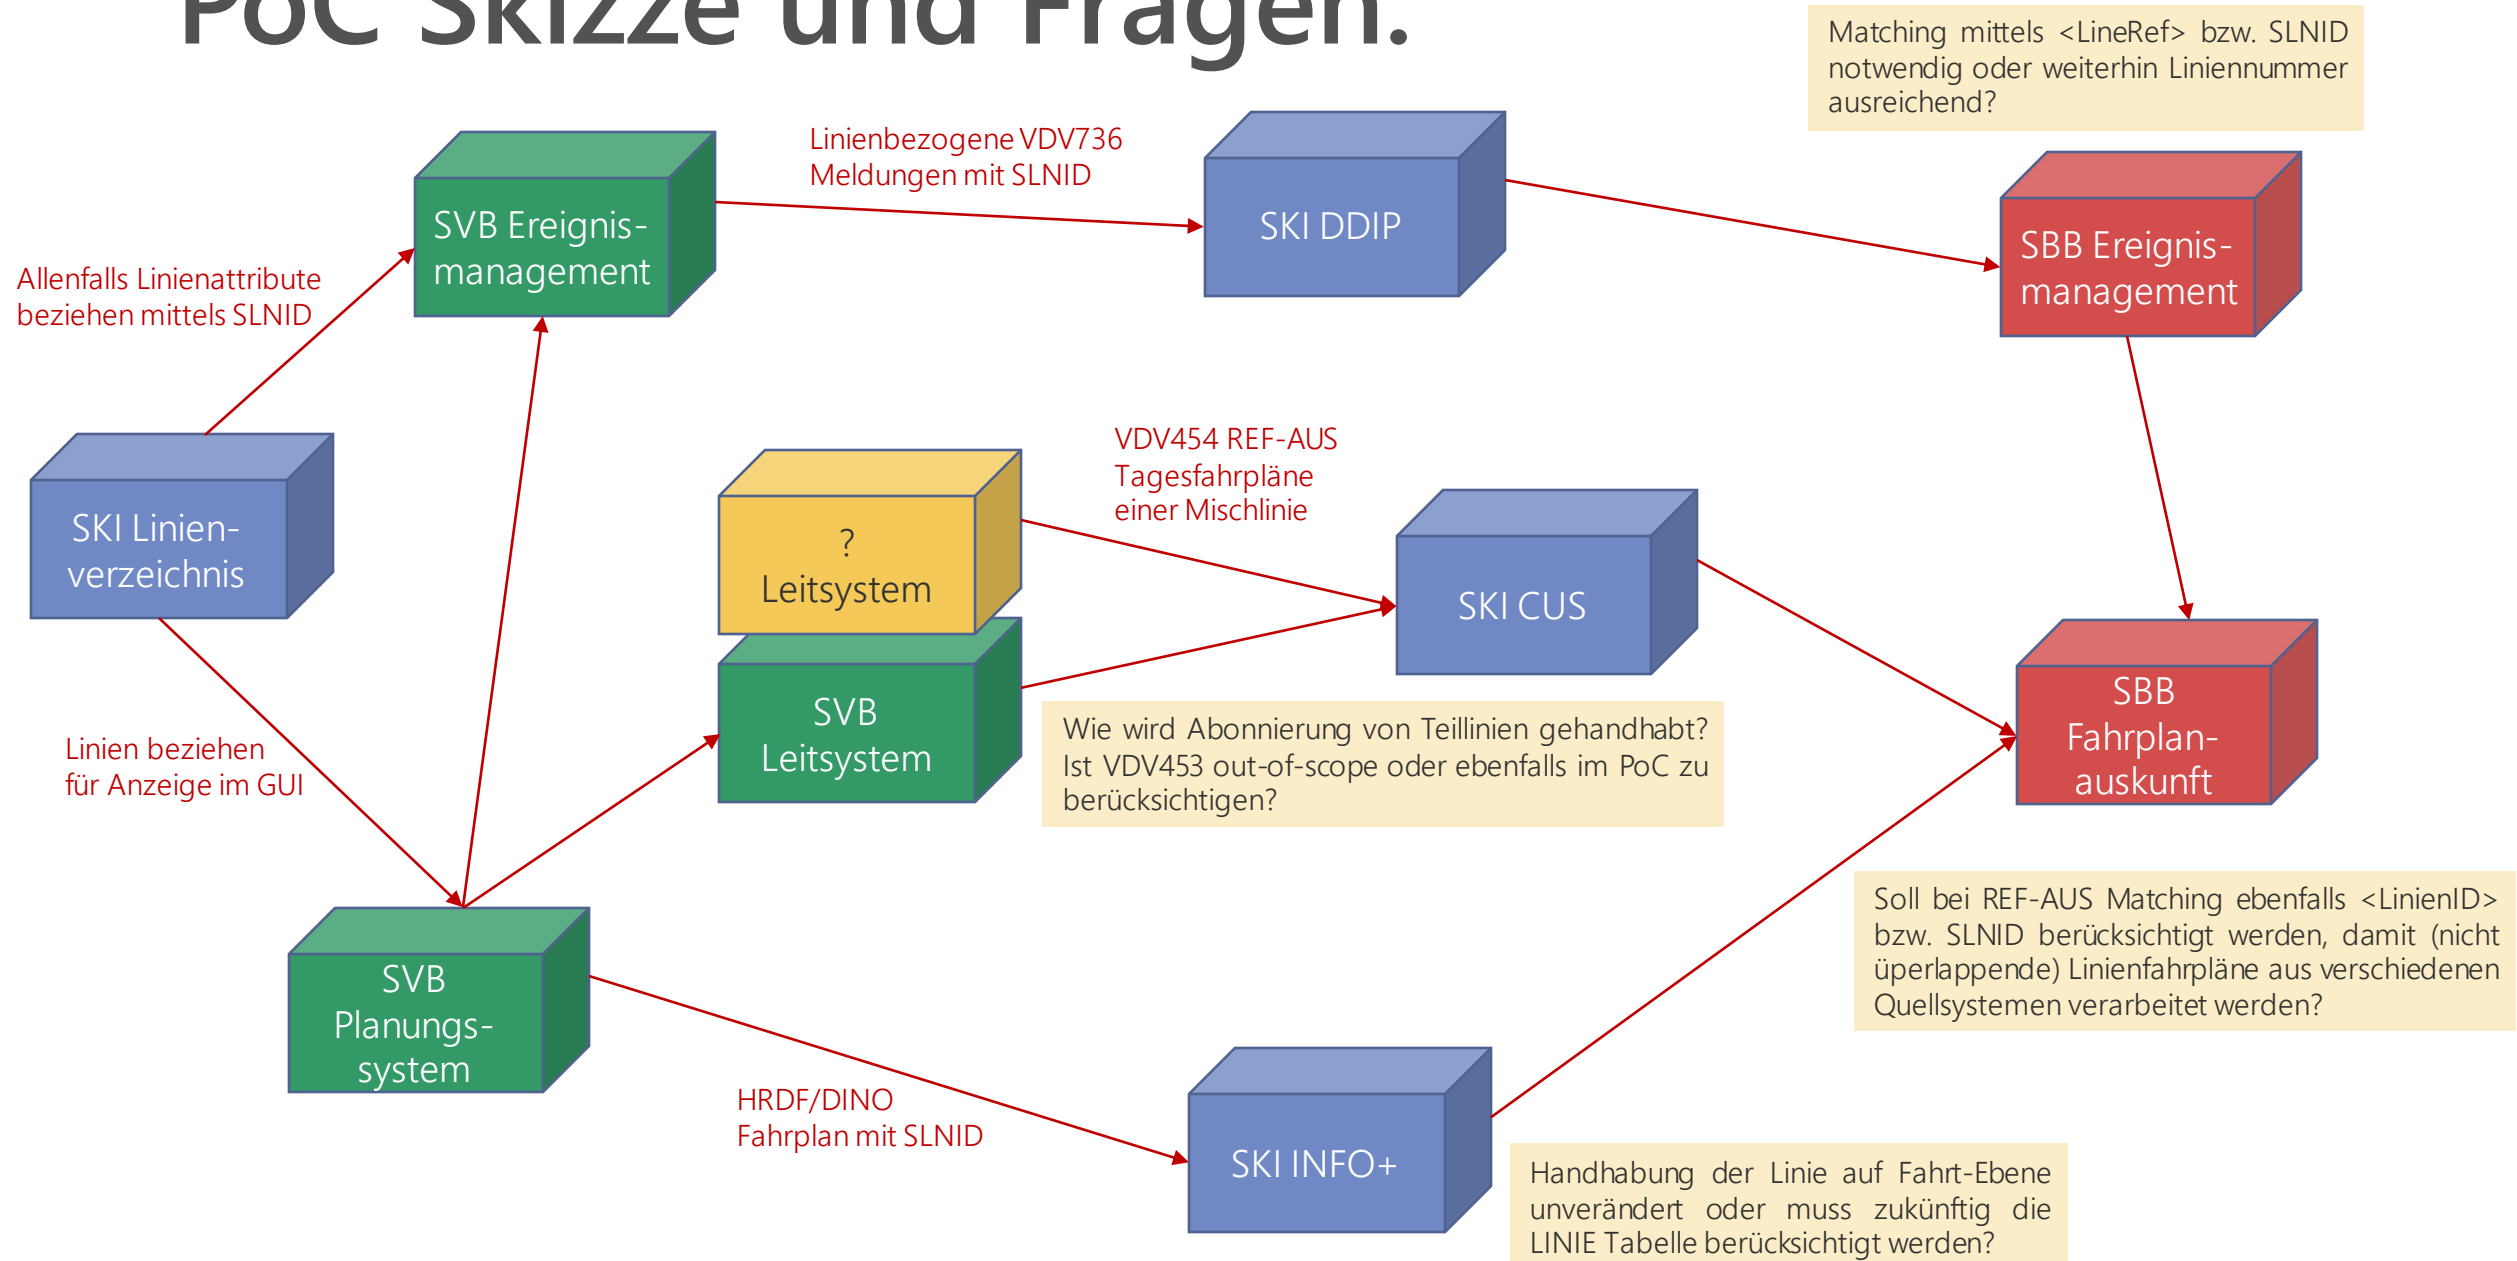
PoC Skizze und Fragen:

Matching mittels <LineRef> bzw. SLNID notwendig oder weiterhin Liniennummer ausreichend?

Linienbezogene VDV736 Meldungen mit SLNID

SVB Ereignis-management

SKI DDIP

SBB Ereignis-management

Allenfalls Linienattribute beziehen mittels SLNID

SKI Linien-verzeichnis

VDV454 REF-AUS Tagesfahrpläne einer Mischlinie

?
Leitsystem

SKI CUS

SVB Leitsystem

SBB Fahrplan-auskunft

Wie wird Abonnierung von Teillinien gehandhabt? Ist VDV453 out-of-scope oder ebenfalls im PoC zu berücksichtigen?

Linien beziehen für Anzeige im GUI

Soll bei REF-AUS Matching ebenfalls <LinienID> bzw. SLNID berücksichtigt werden, damit (nicht überlappende) Linienfahrpläne aus verschiedenen Quellsystemen verarbeitet werden?

SVB Planungs-system

HRDF/DINO Fahrplan mit SLNID

SKI INFO+

Handhabung der Linie auf Fahrt-Ebene unverändert oder muss zukünftig die LINIE Tabelle berücksichtigt werden?